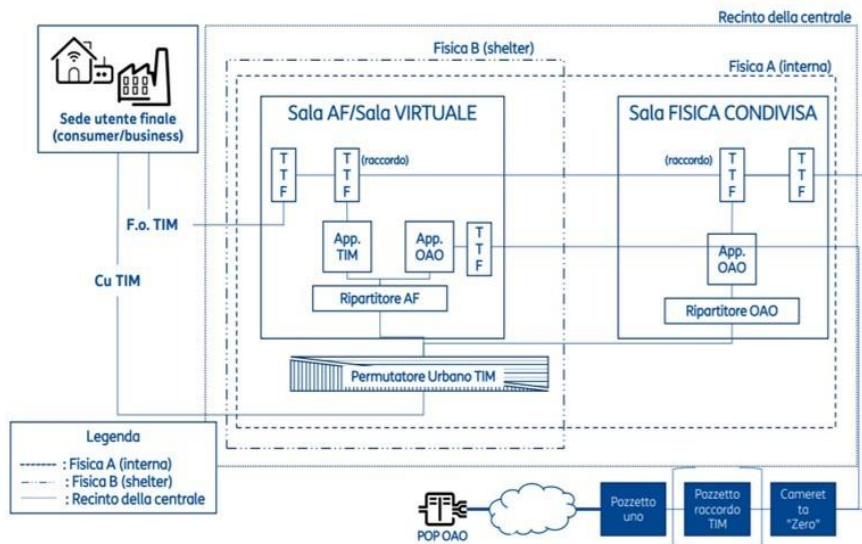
Recinto della centrale

Fisica B (shelter)

Fisica A (interna)

Sede utente finale (consumer/business)

Sala AF/Sala VIRTUALE

Sala FISICA CONDIVISA

T T F

T T F

(raccordo)

(raccordo)

T T F

T T F

F.o. TIM

App. TIM

App. OAO

T T F

App. OAO

Cu TIM

Ripartitore AF

Ripartitore OAO

Permutatore Urbano TIM

Legenda
-------- : Fisica A (interna)
-·-·-·- : Fisica B (shelter)
——— : Recinto della centrale

POP OAO

Pozzetto uno

Pozzetto raccordo TIM

Cameret ta "Zero"